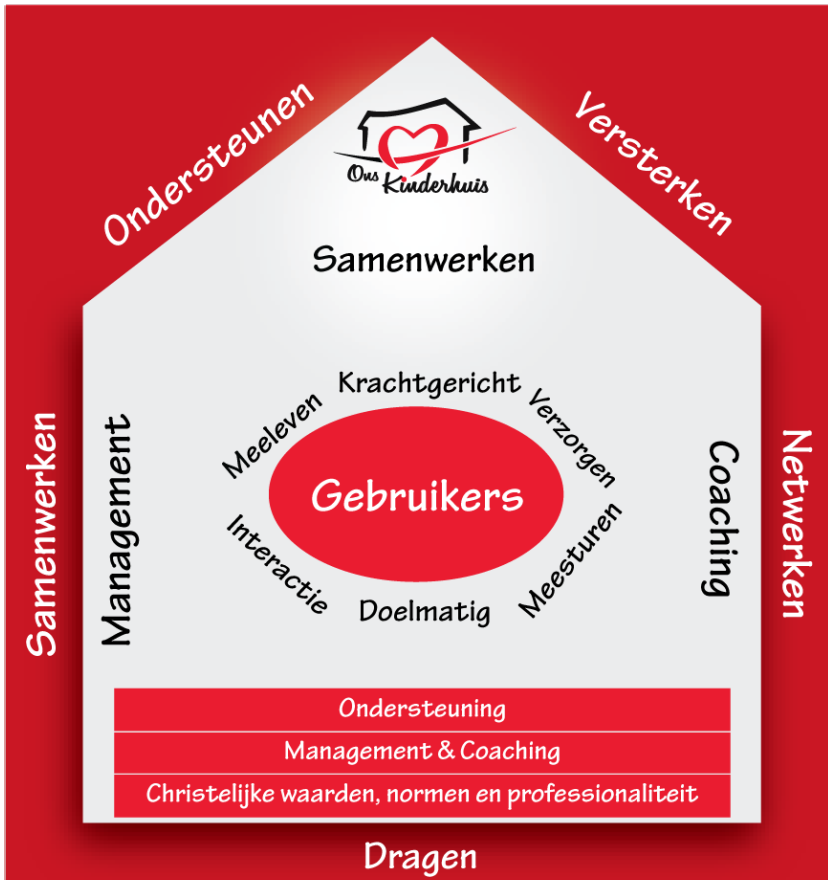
Ondersteunen

Versterken

Ons Kinderhuis

Samenwerken

Krachtgericht

Meeleven

Verzorgen

Gebruikers

Interactie

Meesturen

Doelmatig

Management

Coaching

Samenwerken

Netwerken

Ondersteuning

Management & Coaching

Christelijke waarden, normen en professionaliteit

Dragen